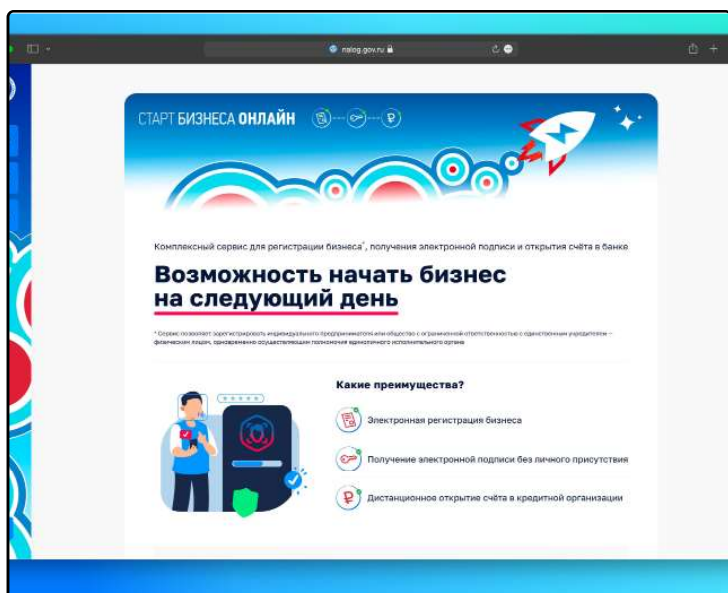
nalog.gov.ru

СТАРТ БИЗНЕСА ОНЛАЙН

Комплексный сервис для регистрации бизнеса*, получения электронной подписи и открытия счёта в банке

Возможность начать бизнес на следующий день

* Сервис позволяет зарегистрировать индивидуального предпринимателя или общество с ограниченной ответственностью с единственным учредителем – физическим лицом, одновременно осуществляющим полномочия единоличного исполнительного органа

Какие преимущества?

Электронная регистрация бизнеса

Получение электронной подписи без личного присутствия

Дистанционное открытие счёта в кредитной организации